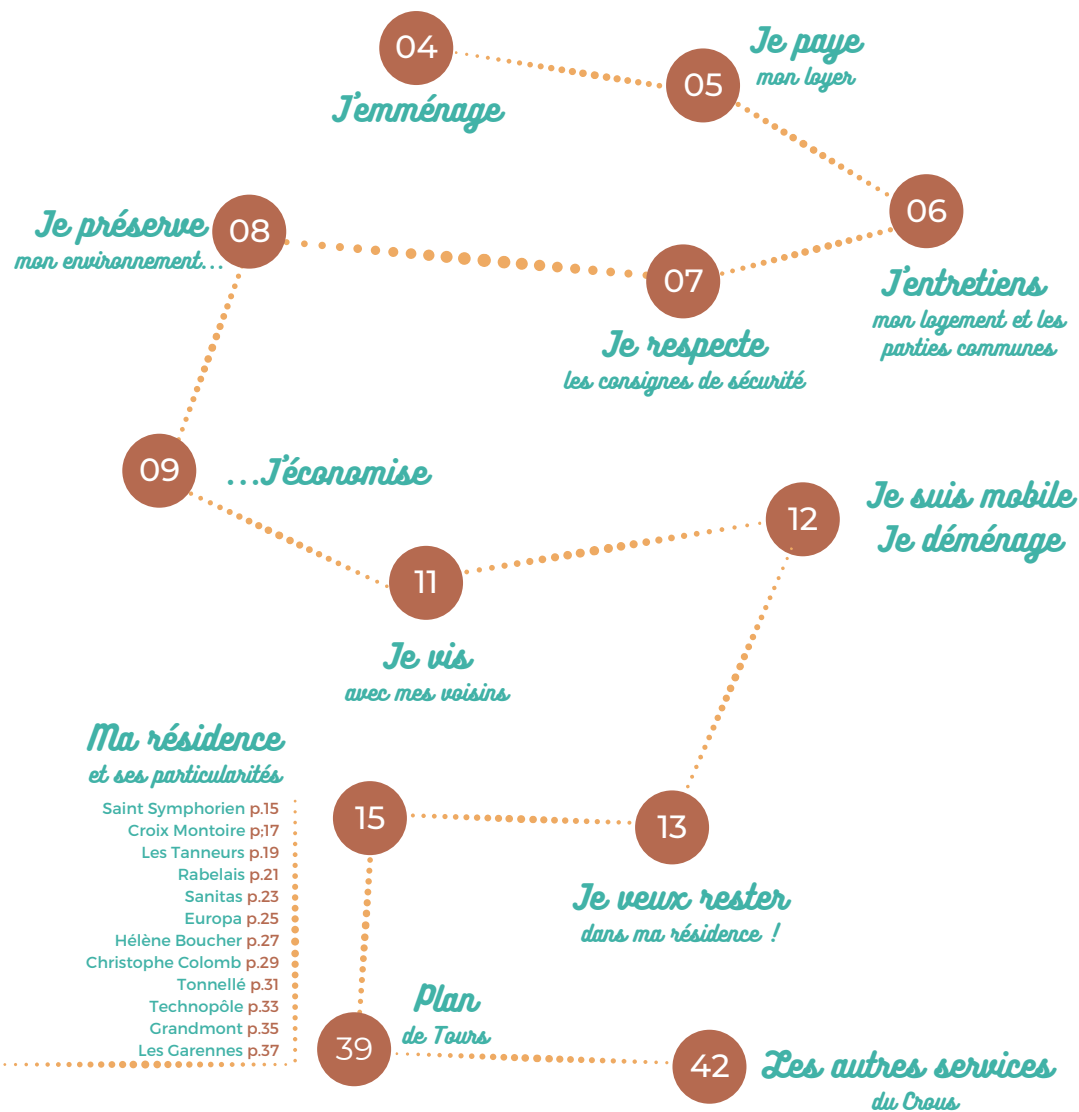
04
J'emménage

Je paye
mon loyer
05

06
J'entretiens
mon logement et les parties communes

Je préserve
mon environnement...
08

07
Je respecte
les consignes de sécurité

09
...J'économise

11
Je vis
avec mes voisins

12
Je suis mobile
Je déménage

Ma résidence
et ses particularités

Saint Symphorien p.15
Croix Montoire p;17
Les Tanneurs p.19
Rabelais p.21
Sanitas p.23
Europa p.25
Hélène Boucher p.27
Christophe Colomb p.29
Tonnellé p.31
Technopôle p.33
Grandmont p.35
Les Garennes p.37

15

13
Je veux rester
dans ma résidence !

Plan
de Tours
39

42
Les autres services
du Crous